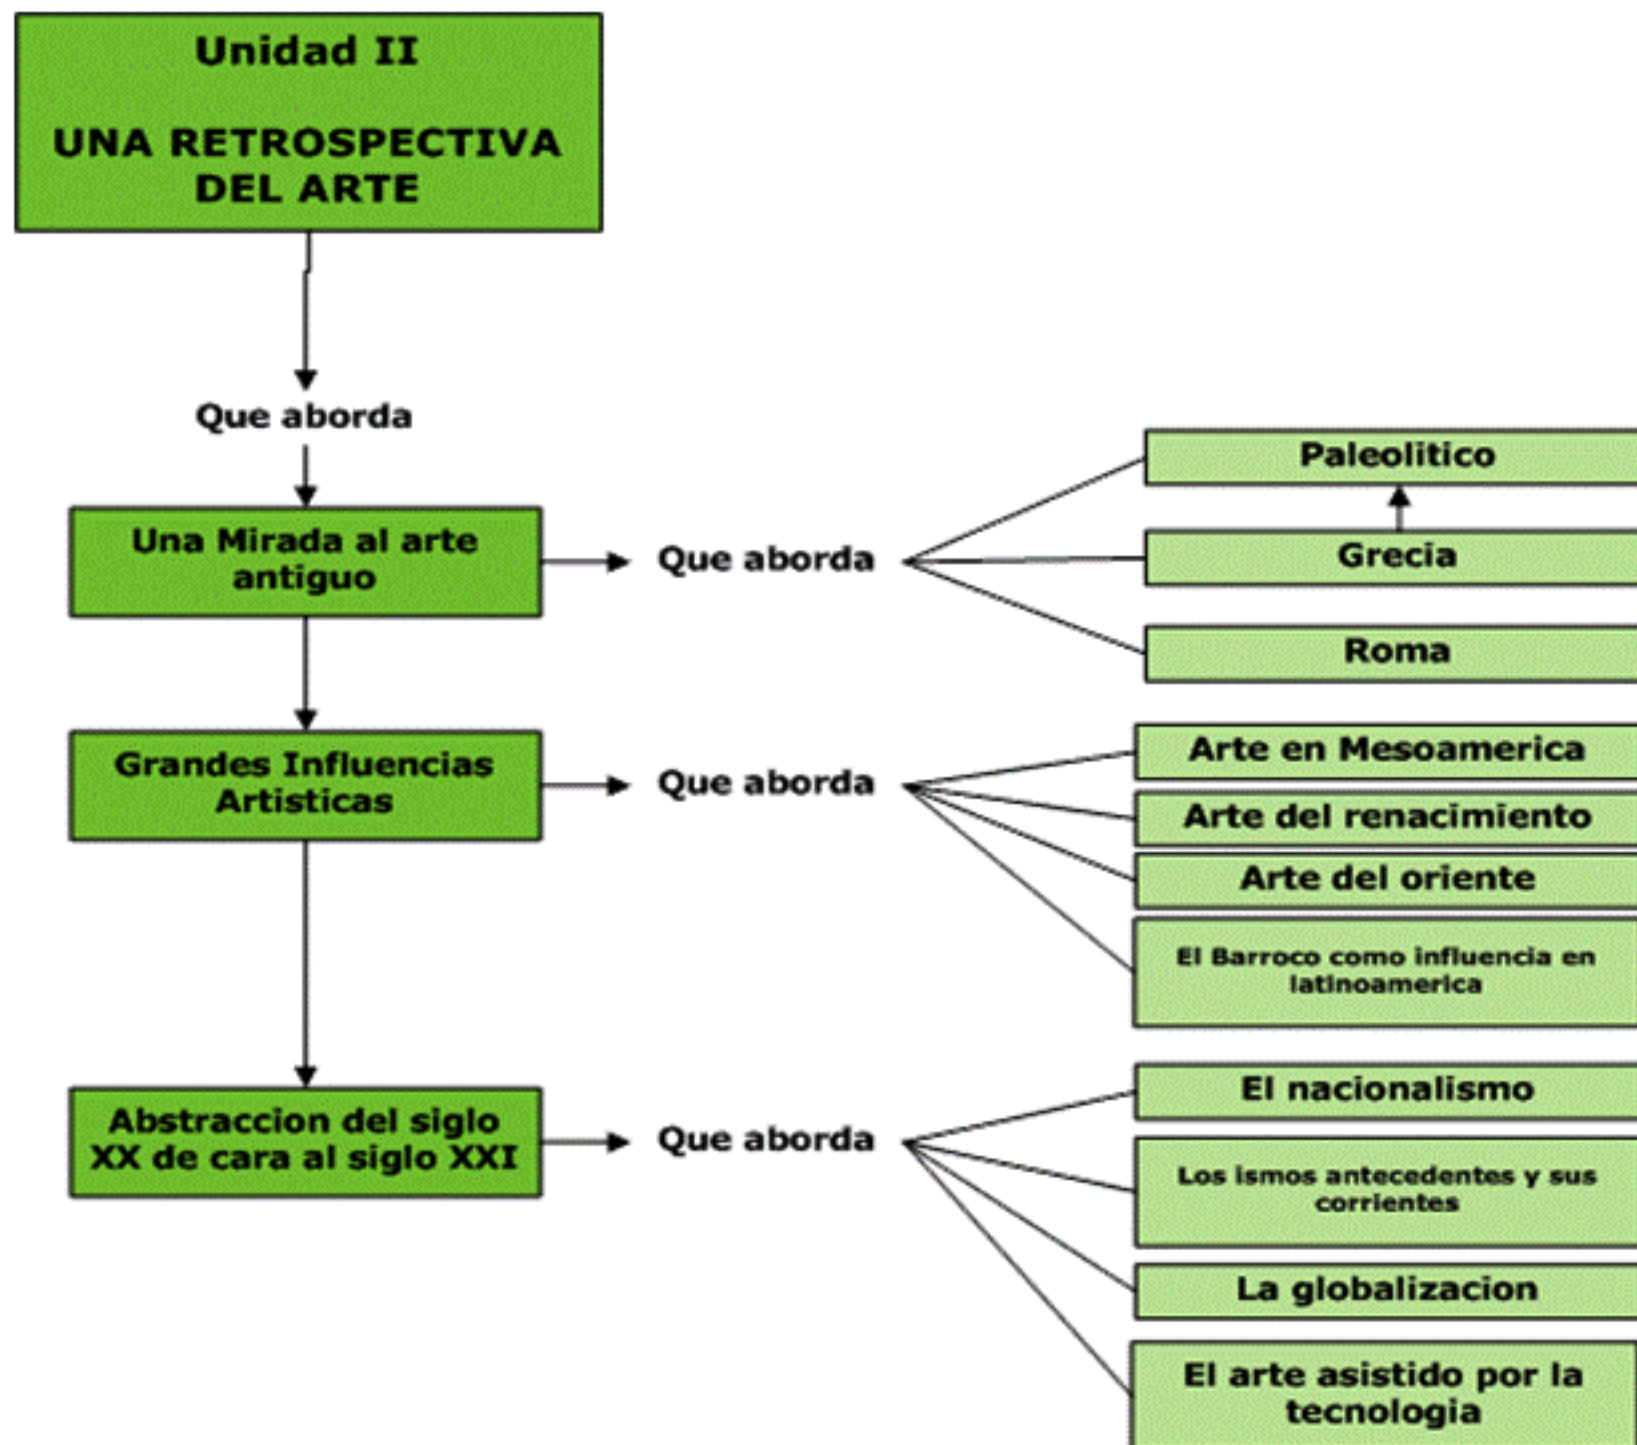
Unidad II

UNA RETROSPECTIVA DEL ARTE

Que aborda

Una Mirada al arte antiguo

Que aborda

Paleolitico

Grecia

Roma

Grandes Influencias Artisticas

Que aborda

Arte en Mesoamerica

Arte del renacimiento

Arte del oriente

El Barroco como influencia en latinoamerica

Abstraccion del siglo XX de cara al siglo XXI

Que aborda

El nacionalismo

Los ismos antecedentes y sus corrientes

La globalizacion

El arte asistido por la tecnologia